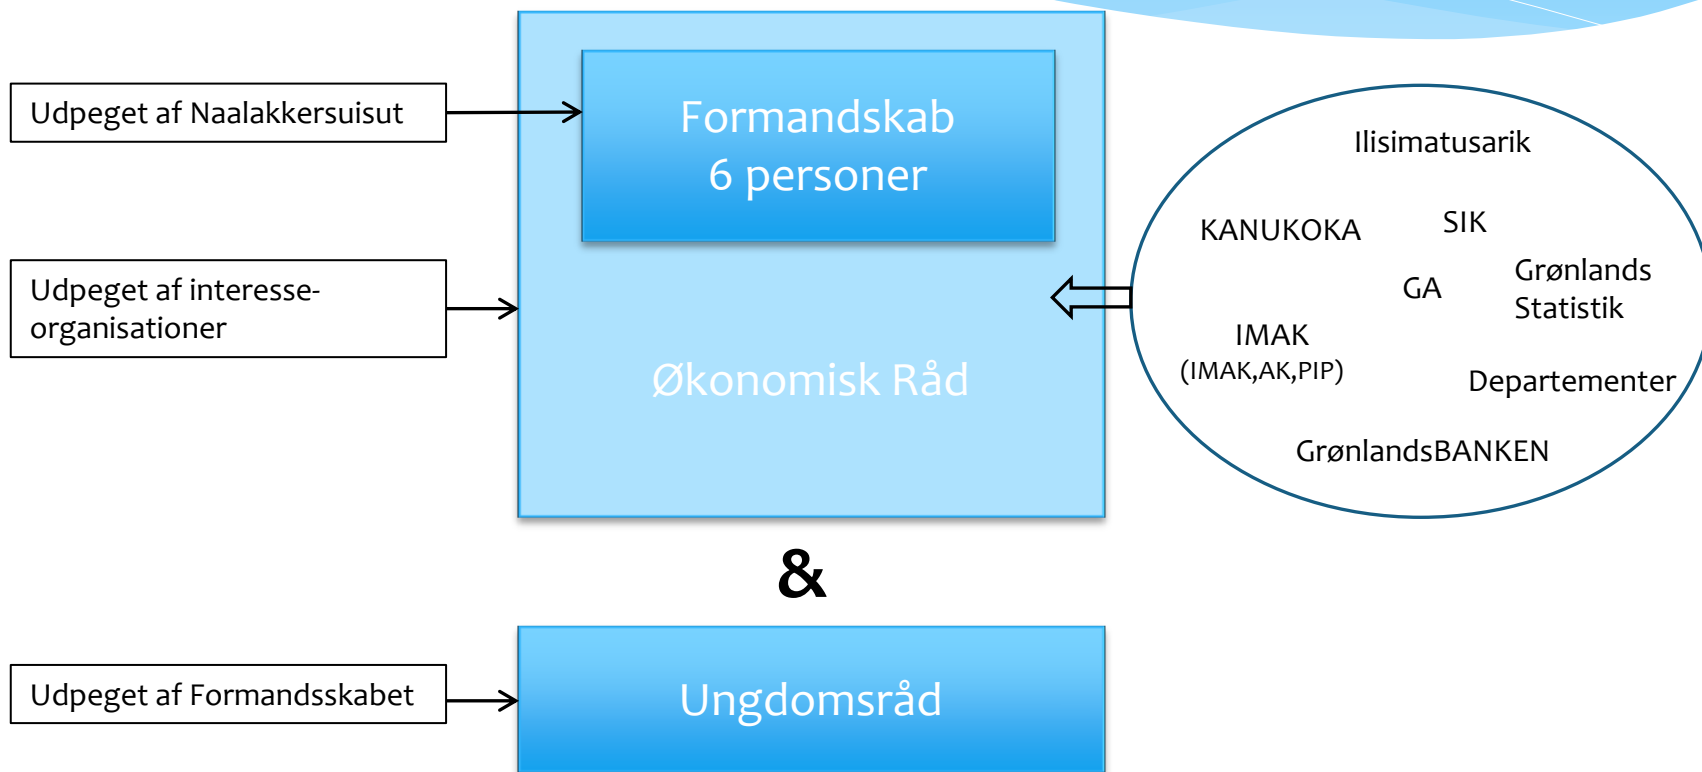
Udpeget af Naalakkersuisut

Formandskab
6 personer

Udpeget af interesse-organisationer

Økonomisk Råd

Ilisimatusarik

KANUKOKA

SIK

GA

Grønlands Statistik

IMAK
(IMAK,AK,PIP)

Departementer

GrønlandsBANKEN

&

Udpeget af Formandsskabet

Ungdomsråd